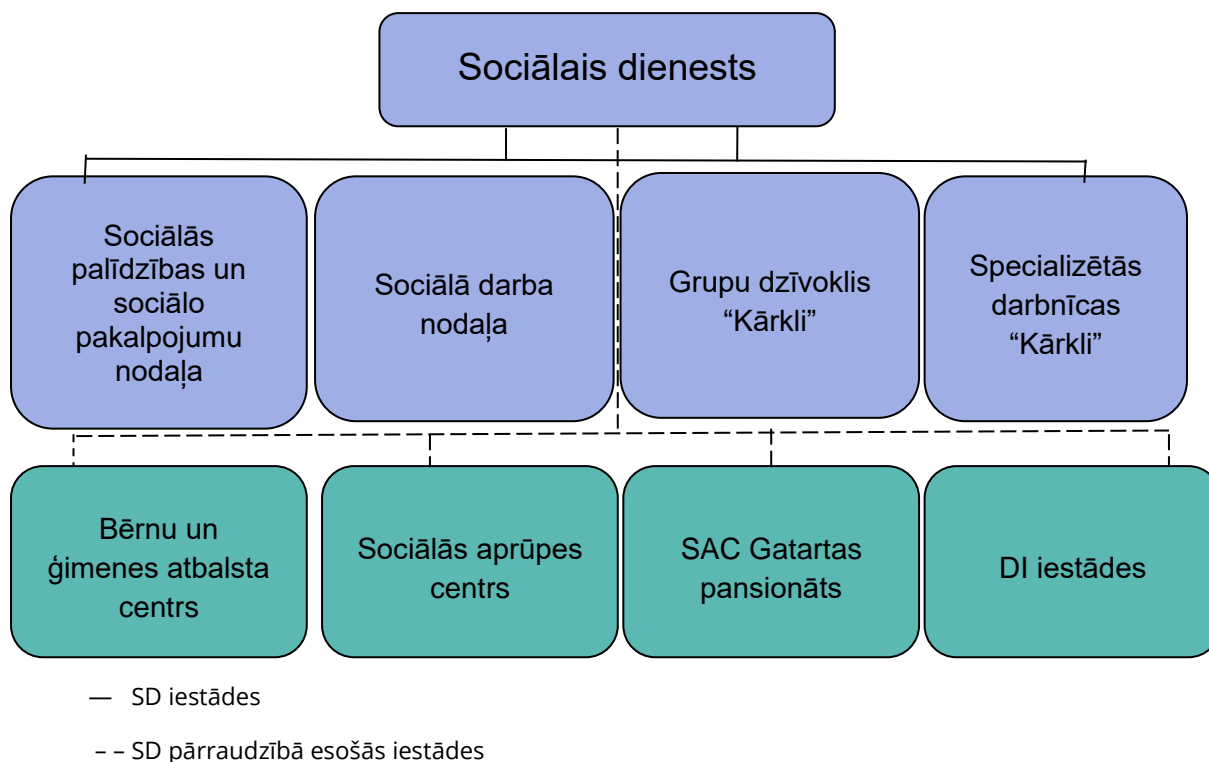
Sociālais dienests

Sociālās palīdzības un sociālo pakalpojumu nodaļa

Sociālā darba nodaļa

Grupu dzīvoklis “Kārkli”

Specializētās darbnīcas “Kārkli”

Bērnu un ģimenes atbalsta centrs

Sociālās aprūpes centrs

SAC Gatartas pansionāts

DI iestādes

— SD iestādes

– – SD pārraudzībā esošās iestādes